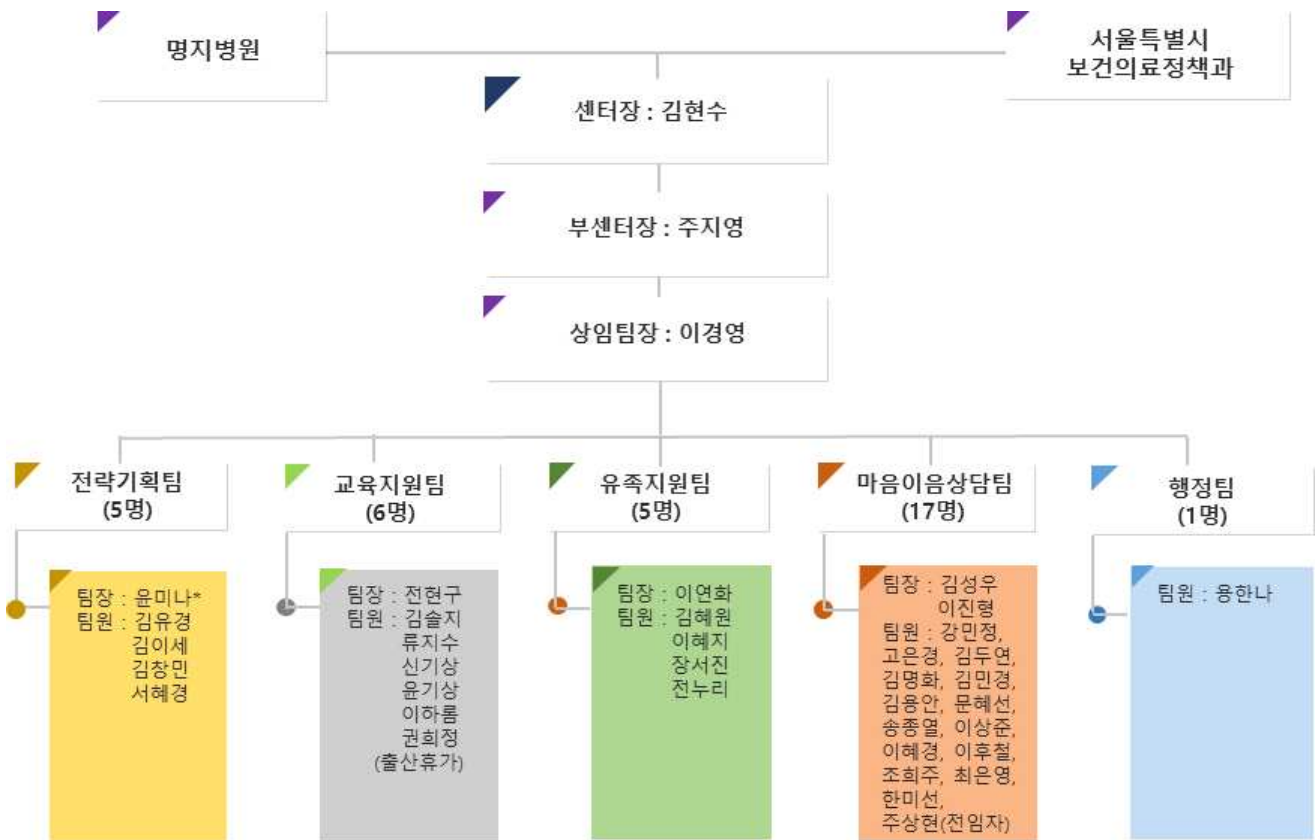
명지병원

서울특별시
보건의료정책과

센터장 : 김현수

부센터장 : 주지영

상임팀장 : 이경영

전략기획팀
(5명)

팀장 : 윤미나*
팀원 : 김유경
김이세
김창민
서혜경

교육지원팀
(6명)

팀장 : 전현구
팀원 : 김솔지
류지수
신기상
윤기상
이하룸
권희정
(출산휴가)

유족지원팀
(5명)

팀장 : 이연화
팀원 : 김혜원
이혜지
장서진
전누리

마음이음상담팀
(17명)

팀장 : 김성우
이진형
팀원 : 강민정,
고은경, 김두연,
김명화, 김민경,
김용안, 문혜선,
송종열, 이상준,
이혜경, 이후철,
조희주, 최은영,
한미선,
주상현(전임자)

행정팀
(1명)

팀원 : 용한나